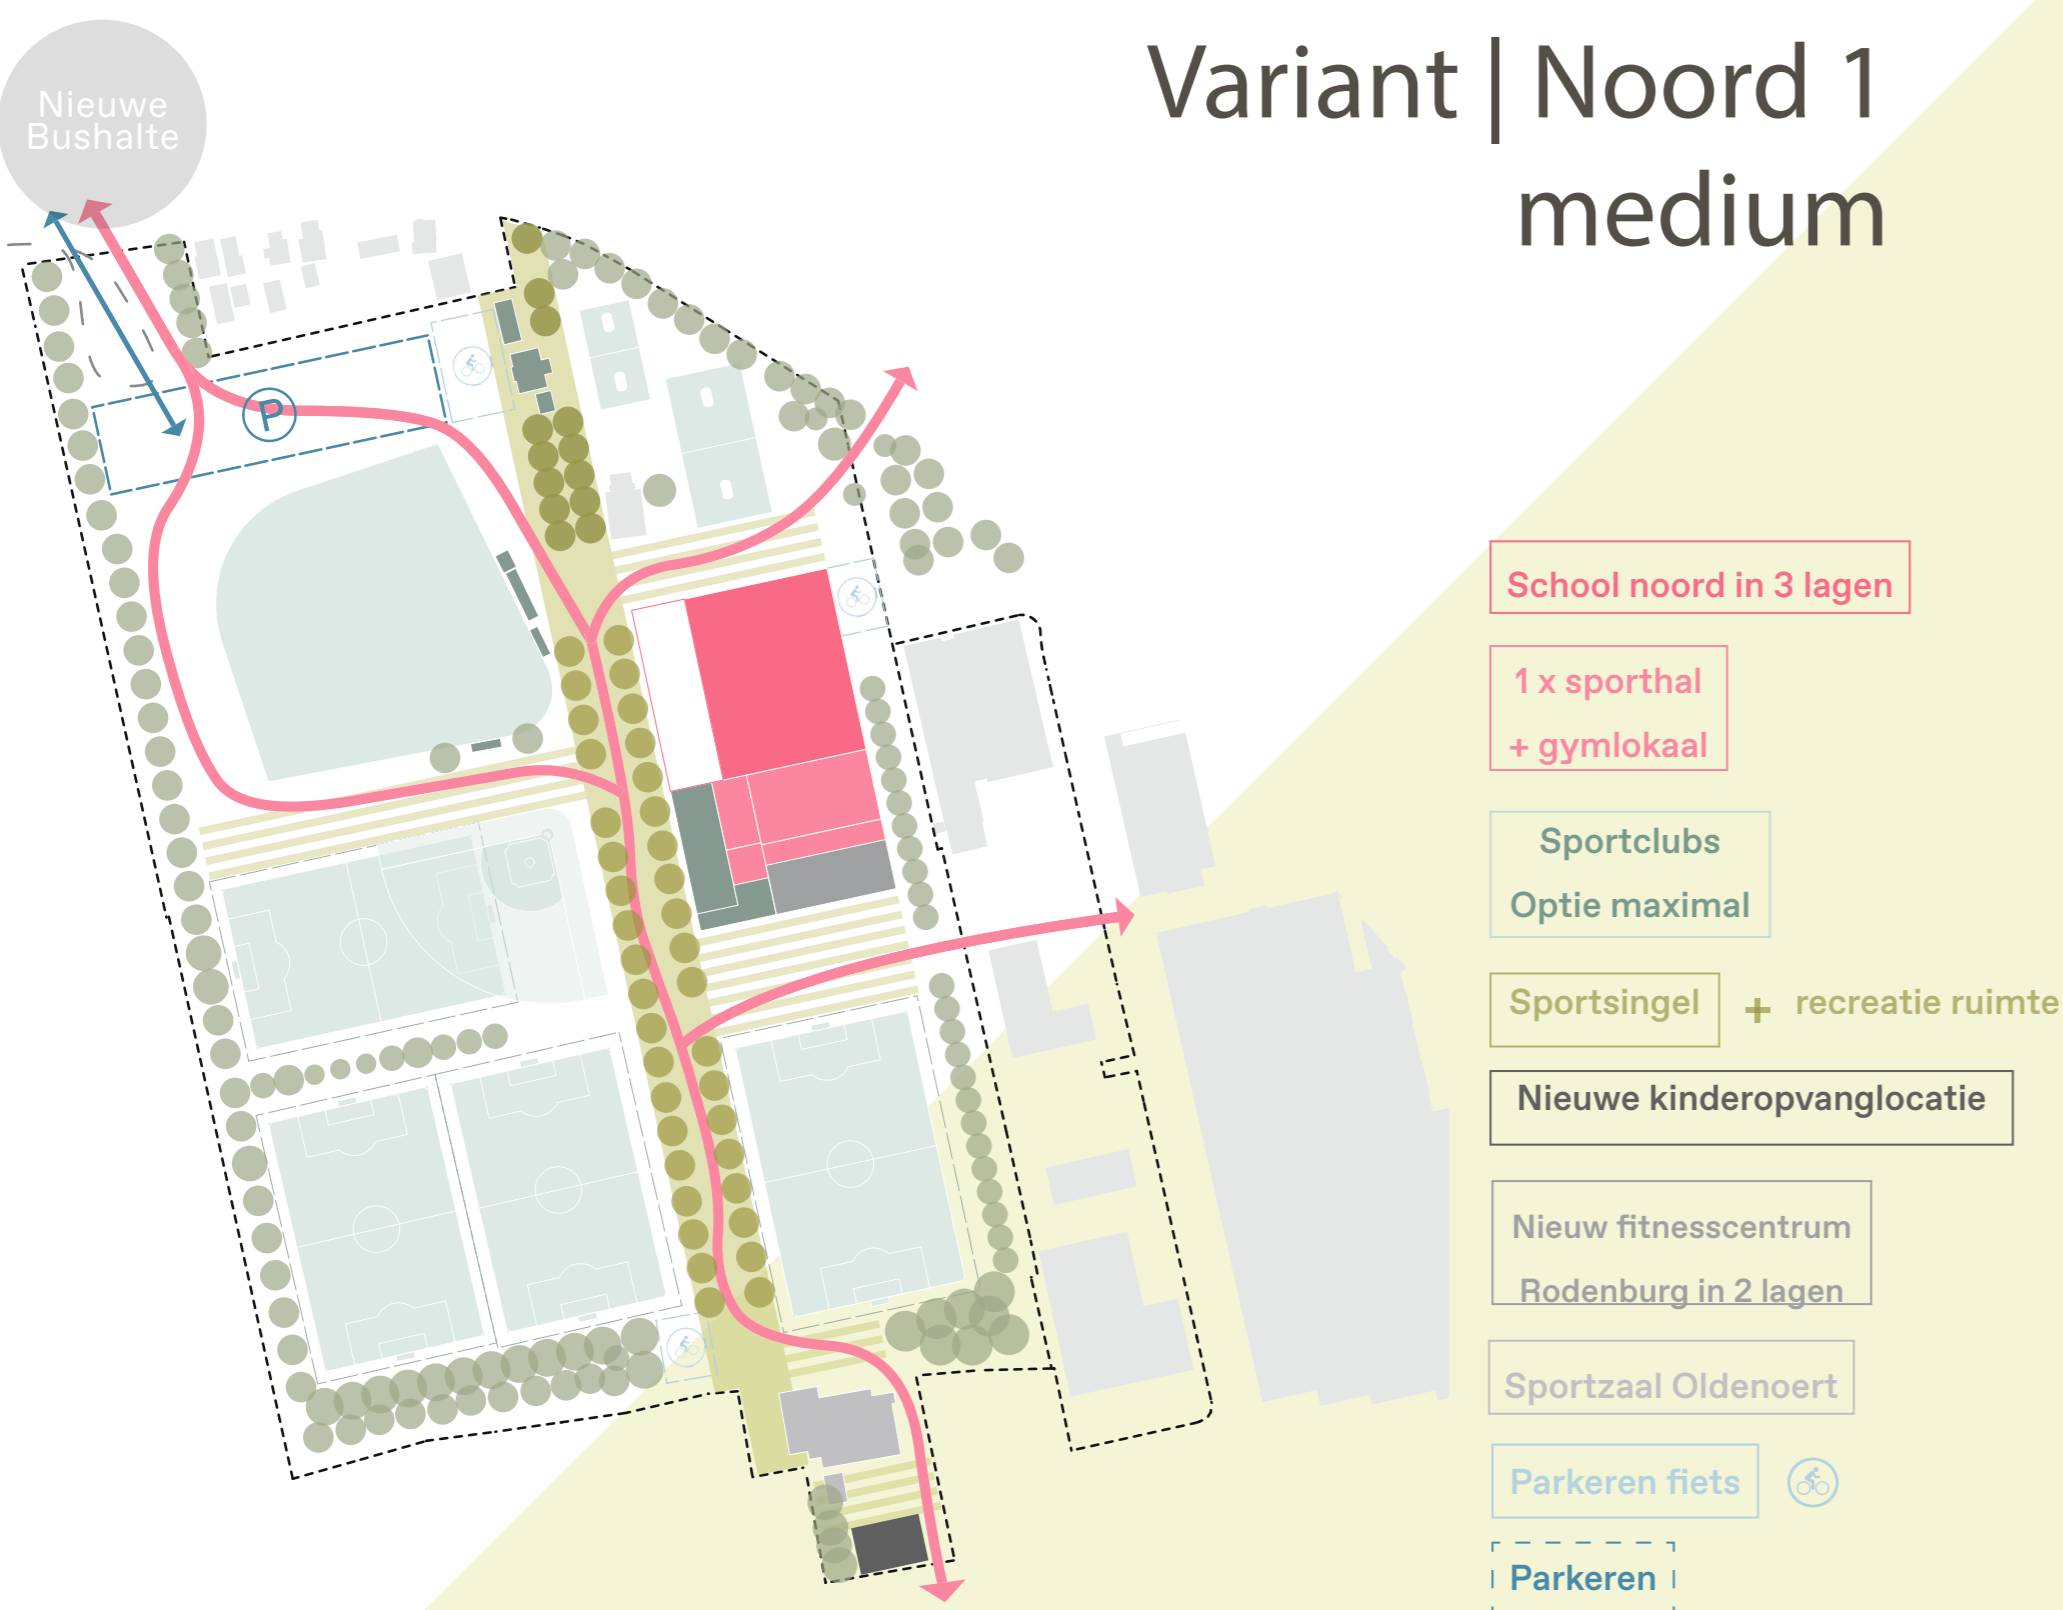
Variant | Noord 1
medium

Nieuwe Bushalte

P

School noord in 3 lagen

1 x sporthal
+ gymlokaal

Sportclubs
Optie maximal

Sportsingel + recreatie ruimte

Nieuwe kinderopvanglocatie

Nieuw fitnesscentrum
Rodenburg in 2 lagen

Sportzaal Oldenoert

Parkeren fiets

Parkeren